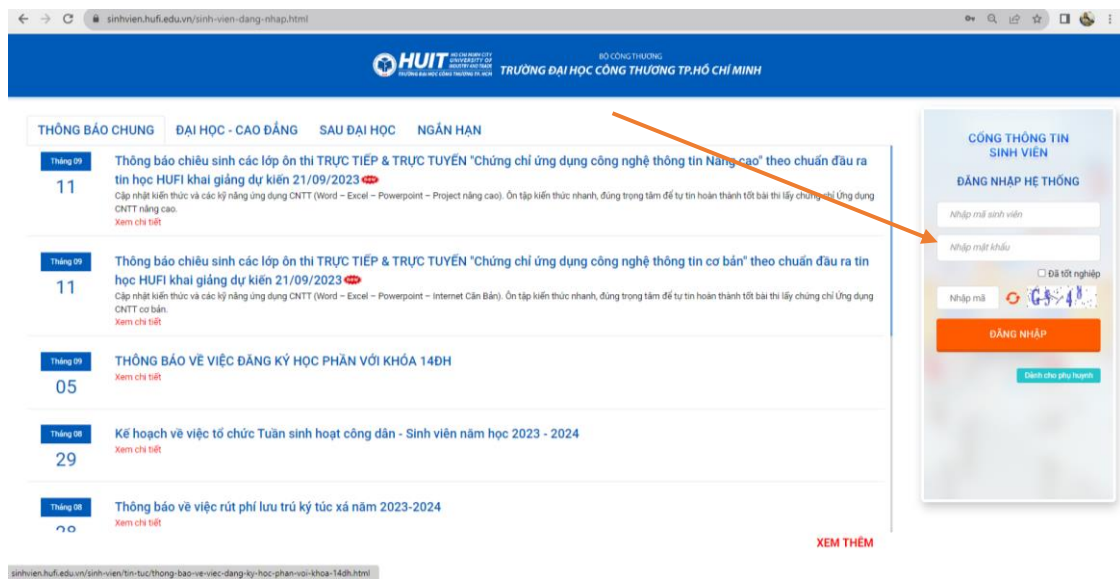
sinhvien.hufi.edu.vn/sinh-vien-dang-nhap.html

HUIT HO CHI MINH CITY UNIVERSITY OF INDUSTRY AND TRADE
TRƯỜNG ĐẠI HỌC CÔNG THƯƠNG TP. HCM

BỘ CÔNG THƯƠNG
TRƯỜNG ĐẠI HỌC CÔNG THƯƠNG TP.HỒ CHÍ MINH

THÔNG BÁO CHUNG ĐẠI HỌC - CAO ĐẲNG SAU ĐẠI HỌC NGẮN HẠN

Tháng 09
11
Thông báo chiêu sinh các lớp ôn thi TRỰC TIẾP & TRỰC TUYẾN "Chứng chỉ ứng dụng công nghệ thông tin Nâng cao" theo chuẩn đầu ra tin học HUFI khai giảng dự kiến 21/09/2023 new
Cập nhật kiến thức và các kỹ năng ứng dụng CNTT (Word – Excel – Powerpoint – Project nâng cao). Ôn tập kiến thức nhanh, đúng trọng tâm để tự tin hoàn thành tốt bài thi lấy chứng chỉ Ứng dụng CNTT nâng cao.
Xem chi tiết

Tháng 09
11
Thông báo chiêu sinh các lớp ôn thi TRỰC TIẾP & TRỰC TUYẾN "Chứng chỉ ứng dụng công nghệ thông tin cơ bản" theo chuẩn đầu ra tin học HUFI khai giảng dự kiến 21/09/2023 new
Cập nhật kiến thức và các kỹ năng ứng dụng CNTT (Word – Excel – Powerpoint – Internet Căn Bản). Ôn tập kiến thức nhanh, đúng trọng tâm để tự tin hoàn thành tốt bài thi lấy chứng chỉ Ứng dụng CNTT cơ bản.
Xem chi tiết

Tháng 09
05
THÔNG BÁO VỀ VIỆC ĐĂNG KÝ HỌC PHẦN VỚI KHÓA 14ĐH
Xem chi tiết

Tháng 08
29
Kế hoạch về việc tổ chức Tuần sinh hoạt công dân - Sinh viên năm học 2023 - 2024
Xem chi tiết

Tháng 08
28
Thông báo về việc rút phí lưu trú ký túc xá năm 2023-2024
Xem chi tiết

XEM THÊM

CỔNG THÔNG TIN SINH VIÊN
ĐĂNG NHẬP HỆ THỐNG
Nhập mã sinh viên
Nhập mật khẩu
Đã tốt nghiệp
Nhập mã
G54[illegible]
ĐĂNG NHẬP
Dành cho phụ huynh

sinhvien.hufi.edu.vn/sinh-vien/tin-tuc/thong-bao-ve-viec-dang-ky-hoc-phan-voi-khoa-14dh.html